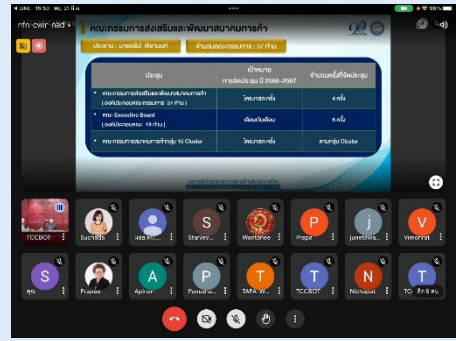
คณะกรรมการส่งเสริมและพัฒนาสมาคมการค้า

ประธาน : นายอธิป พีชานนท์

จำนวนคณะกรรมการ : 37 ท่าน

| ประชุม | เป้าหมาย การจัดประชุม ปี 2566-2567 | จำนวนครั้งที่จัดประชุม |
|---|---|---|
| คณะกรรมการส่งเสริมและพัฒนาสมาคมการค้า (องค์ประกอบคณะกรรมการ 37 ท่าน) | ไตรมาสละครั้ง | 4 ครั้ง |
| คณะ Executive Board (องค์ประกอบคณะกรรมการ 19 ท่าน) | เดือนเว้นเดือน | 6 ครั้ง |
| คณะกรรมการสมาคมการค้ารายกลุ่ม 16 Cluster | ไตรมาสละครั้ง | ตามกลุ่ม Cluster |

TCCBOT

Suchada

Stanley

Wanthiree

Prapa

Junetsu

Vimonrat

Apinun

Pornsiri

TAPA W...

TCCBOT

Nichapat

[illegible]